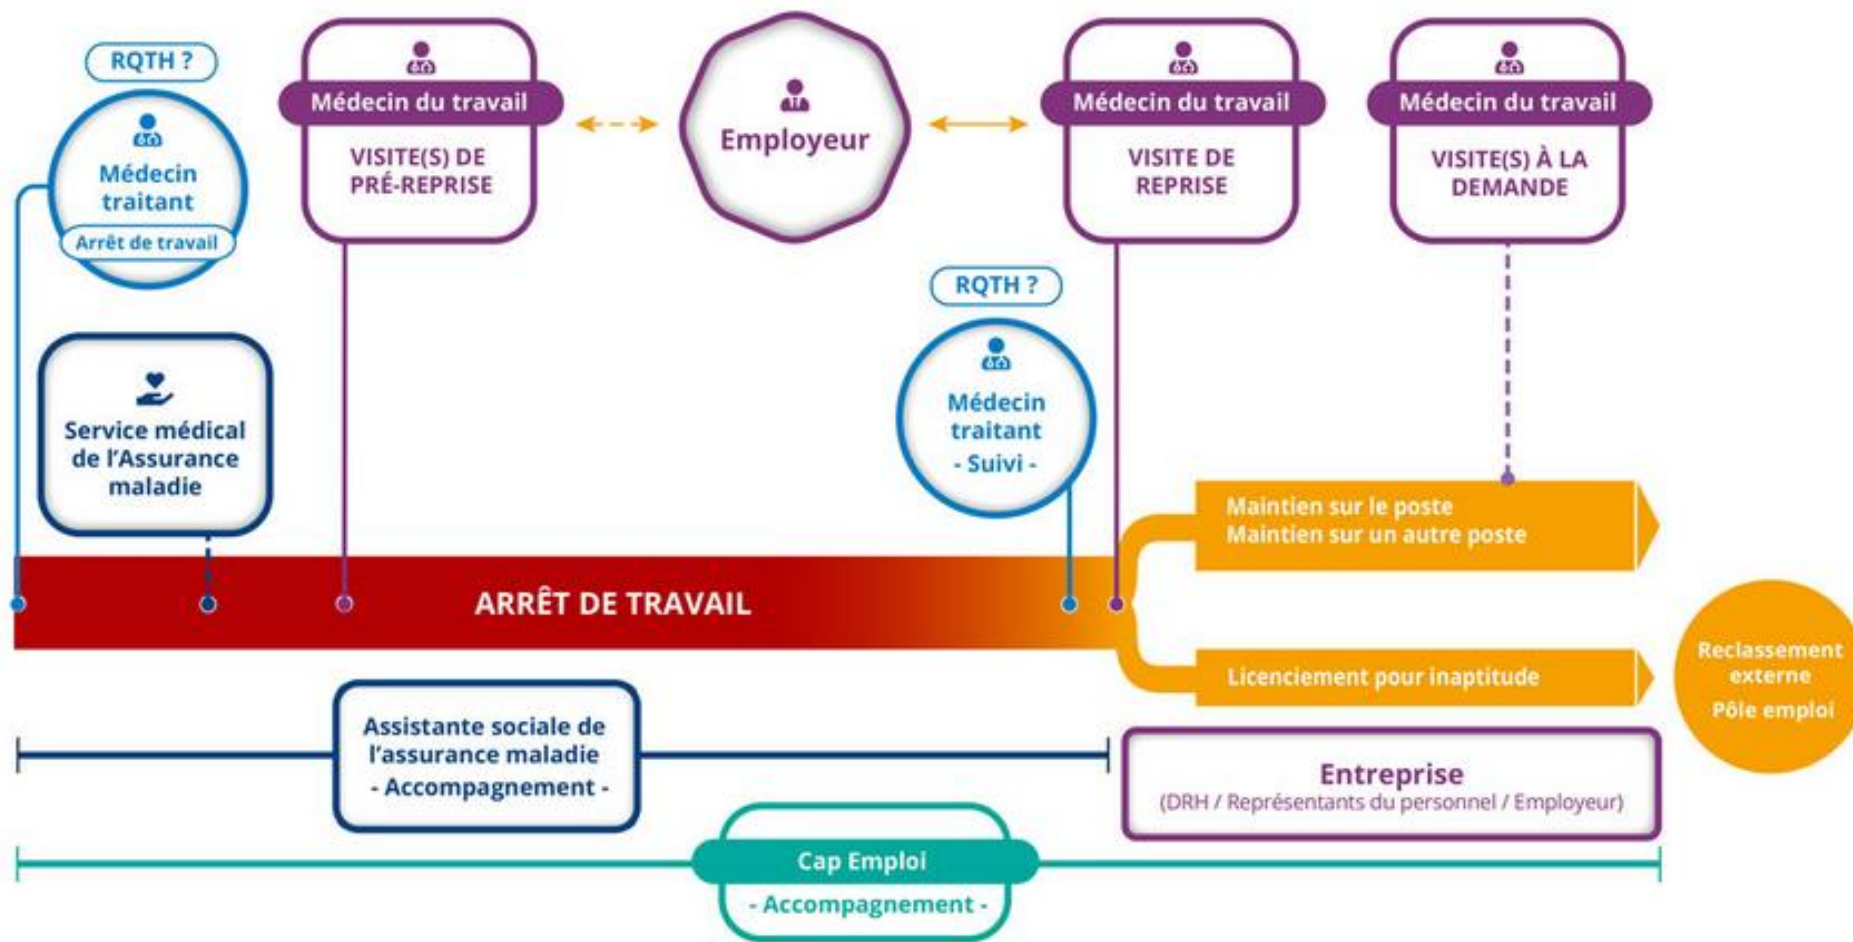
RQTH ?

Médecin traitant

Arrêt de travail

Médecin du travail

VISITE(S) DE PRÉ-REPRISE

Employeur

Médecin du travail

VISITE DE REPRISE

Médecin du travail

VISITE(S) À LA DEMANDE

RQTH ?

Médecin traitant
- Suivi -

Service médical de l'Assurance maladie

Maintien sur le poste
Maintien sur un autre poste

ARRÊT DE TRAVAIL

Licenciement pour inaptitude

Reclassement externe
Pôle emploi

Assistante sociale de l'assurance maladie
- Accompagnement -

Entreprise
(DRH / Représentants du personnel / Employeur)

Cap Emploi
- Accompagnement -